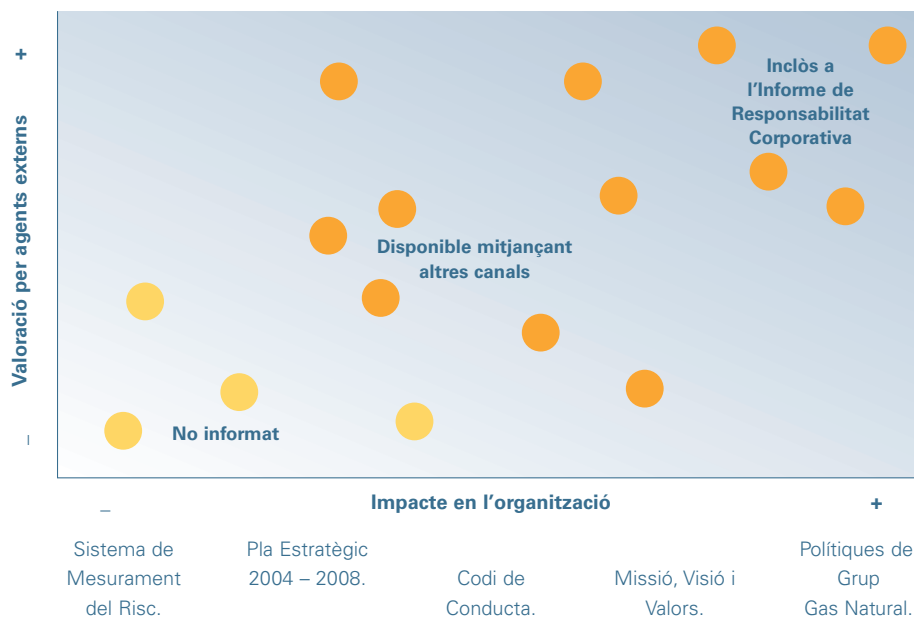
+

Valoració per agents externs

–

Inclòs a l'Informe de Responsabilitat Corporativa

Disponible mitjançant altres canals

No informat

–

Impacte en l'organització

+

Sistema de Mesurament del Risc.

Pla Estratègic 2004 – 2008.

Codi de Conducta.

Missió, Visió i Valors.

Polítiques de Grup Gas Natural.